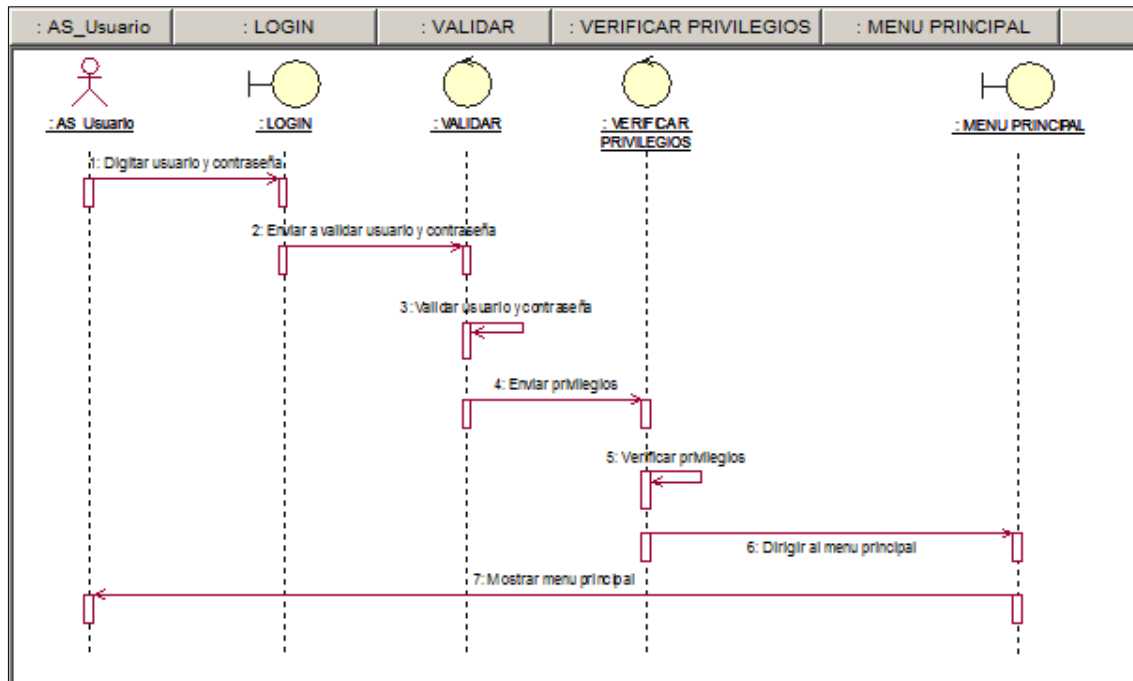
: AS_Usuario | : LOGIN | : VALIDAR | : VERIFICAR PRIVILEGIOS | : MENU PRINCIPAL

: AS_Usuario
: LOGIN
: VALIDAR
: VERIFICAR PRIVILEGIOS
: MENU PRINCIPAL

1: Digitar usuario y contraseña
2: Enviar a validar usuario y contraseña
3: Validar usuario y contraseña
4: Enviar privilegios
5: Verificar privilegios
6: Dirigir al menu principal
7: Mostrar menu principal